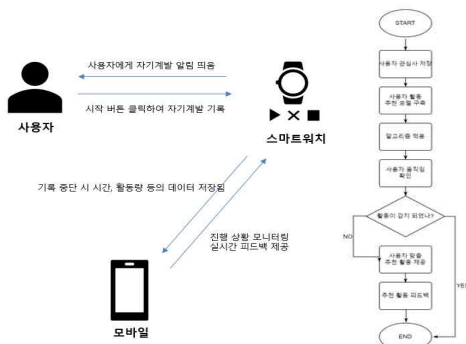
사용자에게 자기계발 알림 띄움

시작 버튼 클릭하여 자기계발 기록

사용자

▶ ✕ ■

스마트워치

기록 중단 시 시간, 활동량 등의 데이터 저장됨

진행 상황 모니터링
실시간 피드백 제공

모바일

START

사용자 관심사 저장

사용자 활동 추천 모델 구축

알고리즘 적용

사용자 움직임 확인

활동이 감지 되었나?

NO

YES

사용자 맞춤 추천 활동 제공

추천 활동 피드백

END